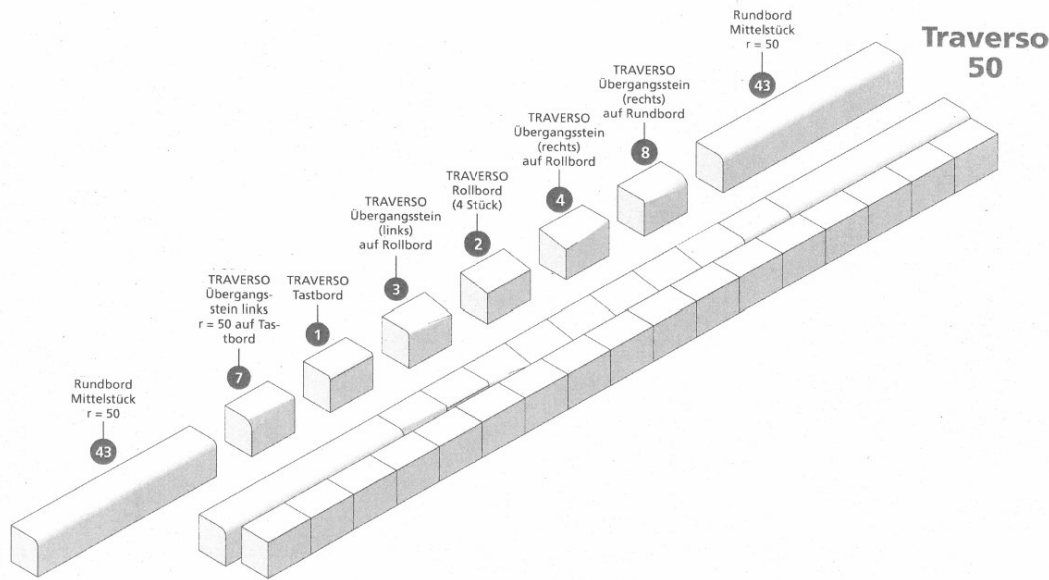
Traverso 50

Rundbord Mittelstück r = 50
43

TRAVERSO Übergangsstein (rechts) auf Rundbord
8

TRAVERSO Übergangsstein (rechts) auf Rollbord
4

TRAVERSO Rollbord (4 Stück)
2

TRAVERSO Übergangsstein (links) auf Rollbord
3

TRAVERSO Tastbord
1

TRAVERSO Übergangsstein links r = 50 auf Tastbord
7

Rundbord Mittelstück r = 50
43